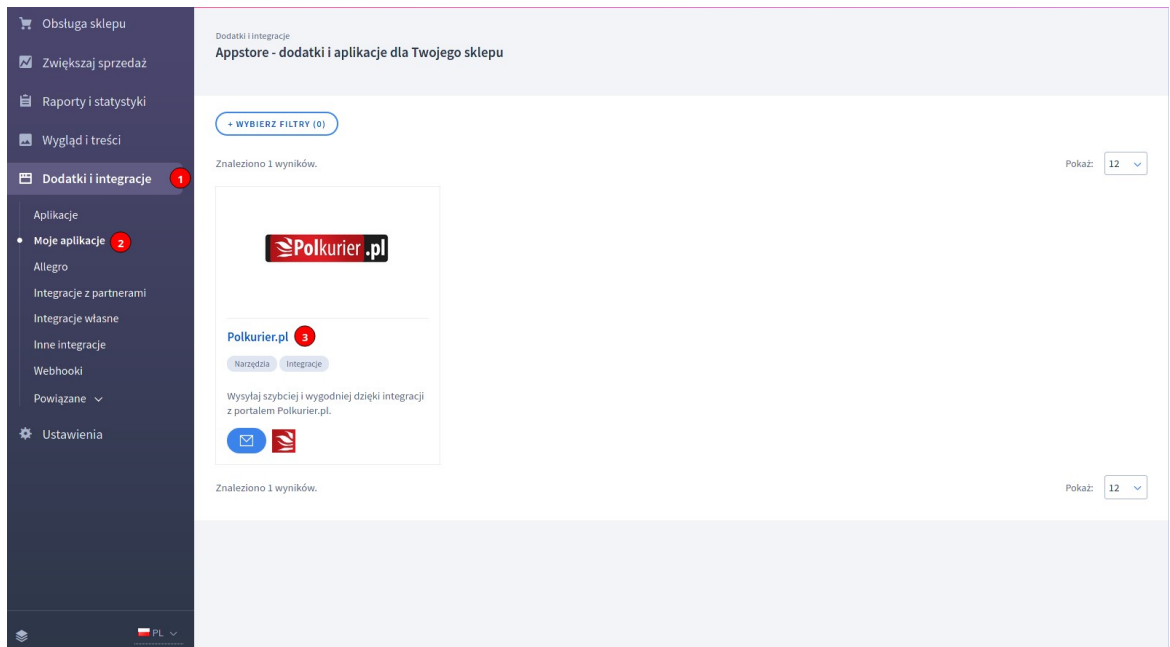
Obsługa sklepu
Zwiększaj sprzedaż
Raporty i statystyki
Wygląd i treści
Dodatki i integracje 1
Aplikacje
Moje aplikacje 2
Allegro
Integracje z partnerami
Integracje własne
Inne integracje
Webhooki
Powiązane
Ustawienia
PL

Dodatki i integracje
Appstore - dodatki i aplikacje dla Twojego sklepu

+ WYBIERZ FILTRY (0)

Znaleziono 1 wyników.

Pokaż: 12

Polkurier.pl

Polkurier.pl 3
Narzędzia Integracje
Wysyłaj szybciej i wygodniej dzięki integracji z portalem Polkurier.pl.

Znaleziono 1 wyników.

Pokaż: 12